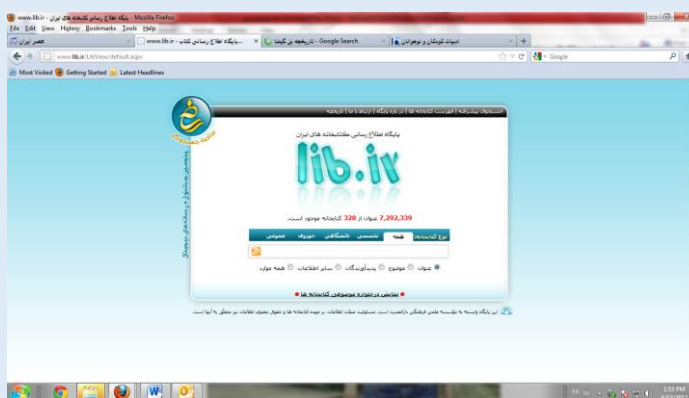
www.lib.ir - پایگاه اطلاع رسانی کتابخانه های ایران - Mozilla Firefox
File Edit View History Bookmarks Tools Help
www.lib.ir - پایگاه اطلاع رسانی کتاب... | تاریخچه بی گیتس - Google Search | ادبیات کودکان و نوجوانان | +
www.lib.ir/LibView/default.aspx
Google
Most Visited Getting Started Latest Headlines
جستجوی پیشرفته | فهرست کتابخانه ها | درباره پایگاه | ارتباط با ما | تاریخچه
پایگاه اطلاع رسانی کتابخانه های ایران
lib.ir
7,292,339 عنوان در 328 کتابخانه موجود است.
نوع کتابخانه | همه | تخصصی | دانشگاهی | حوزوی | عمومی
عنوان | موضوع | پدیدآورندگان | سایر اطلاعات | همه موارد
نمایش درخواست موضوعی کتابخانه ها
این پایگاه وابسته به مؤسسه علمی فرهنگی دارالحدیث است. مسئولیت صحت اطلاعات بر عهده کتابخانه ها و حقوق معنوی اطلاعات متعلق به آنها است.
3:53 PM